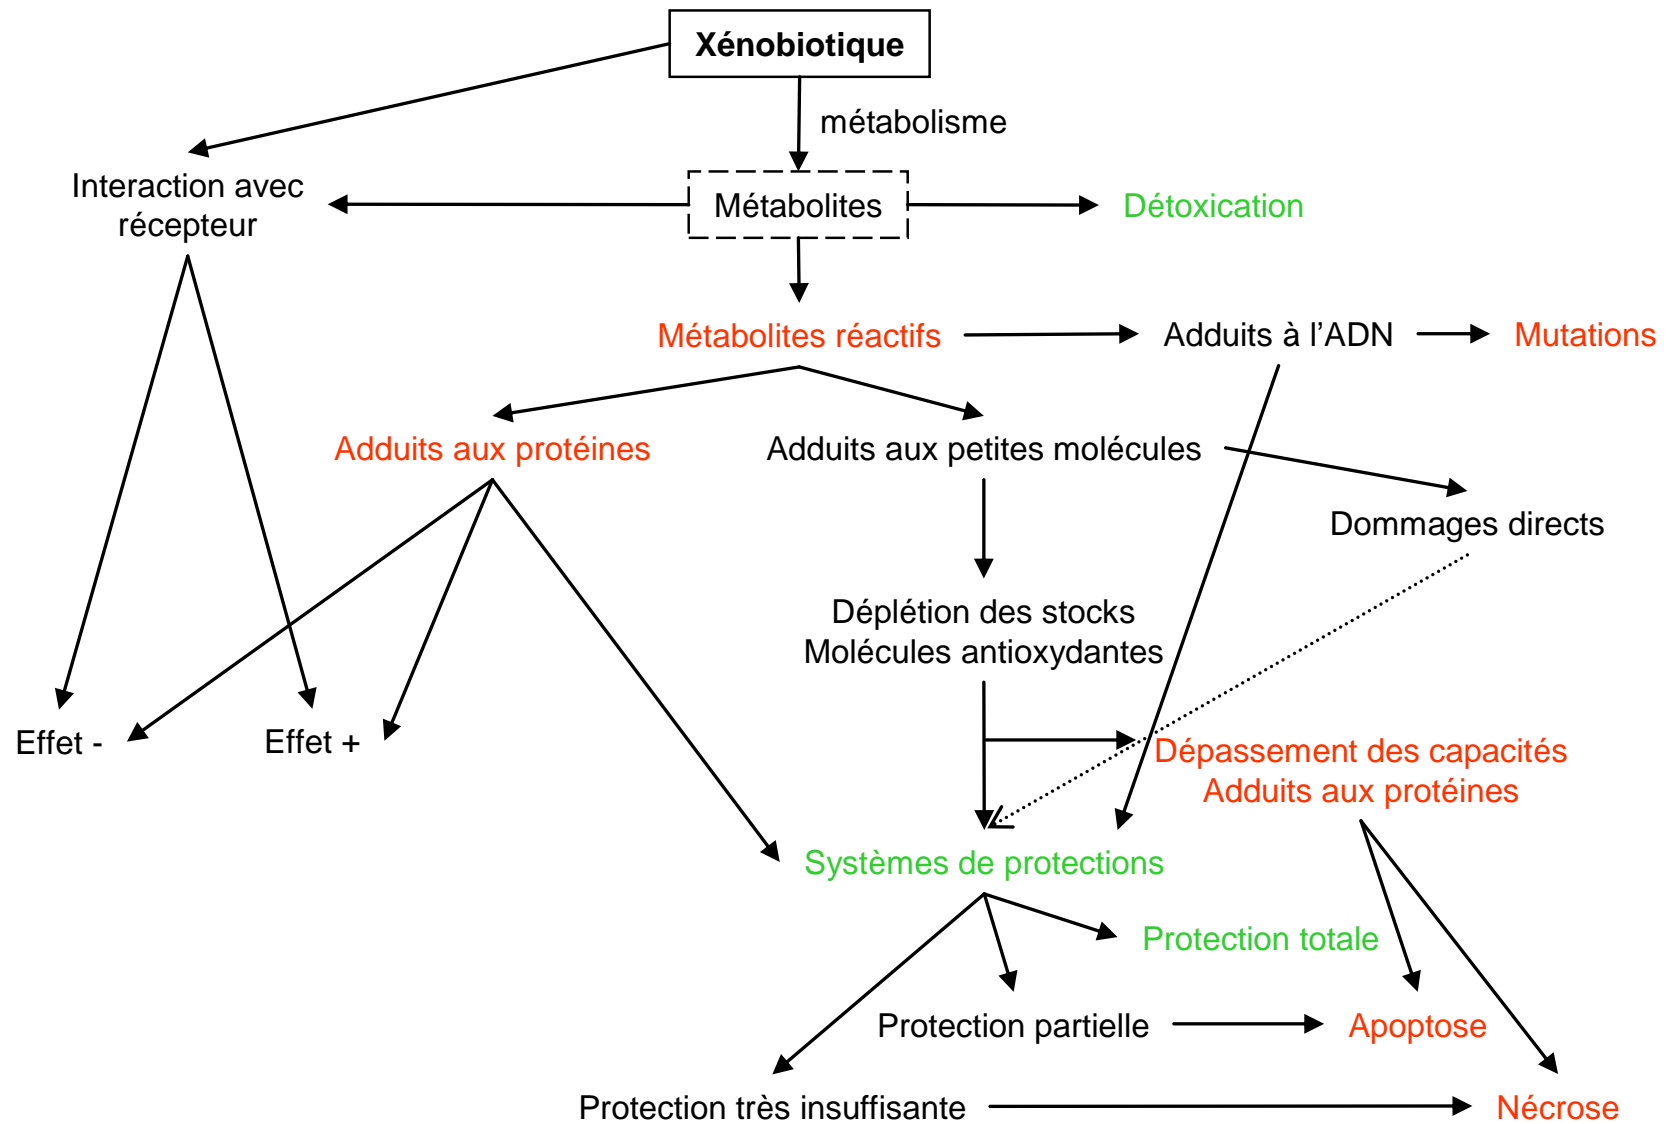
Xénobiotique

métabolisme

Interaction avec récepteur

Métabolites

Détoxication

Métabolites réactifs

Adduits à l’ADN

Mutations

Adduits aux protéines

Adduits aux petites molécules

Dommages directs

Déplétion des stocks
Molécules antioxydantes

Effet -

Effet +

Dépassement des capacités
Adduits aux protéines

Systèmes de protections

Protection totale

Protection partielle

Apoptose

Protection très insuffisante

Nécrose